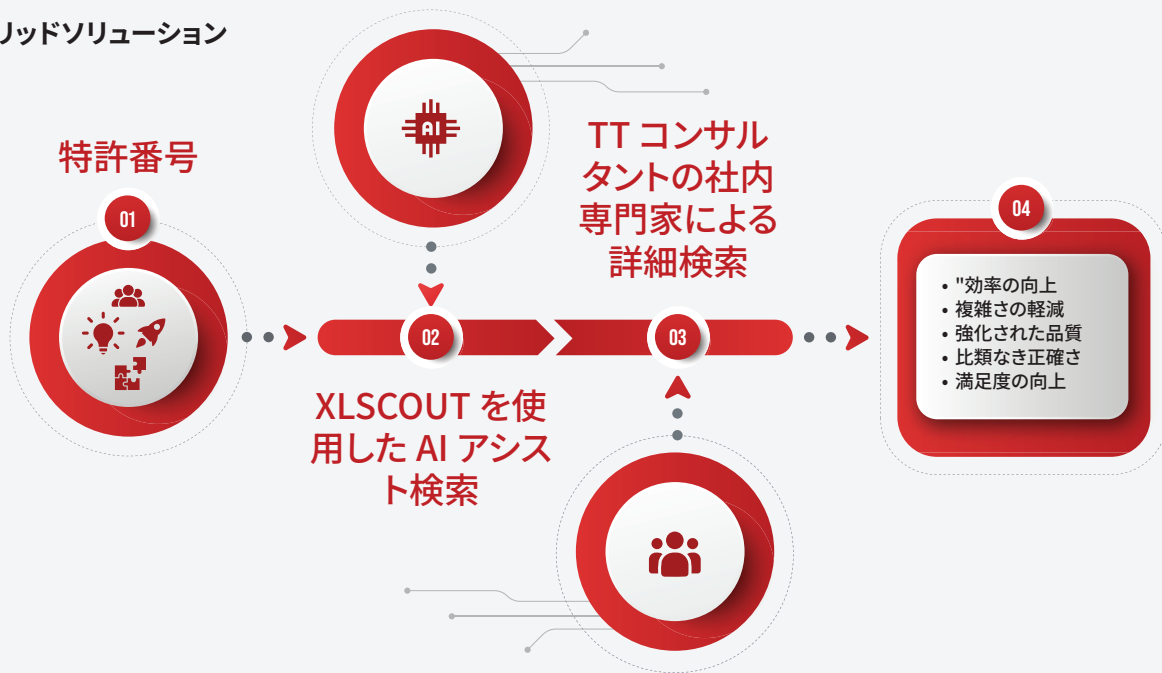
リッドソリューション

特許番号

01

AI

TT コンサルタントの社内専門家による詳細検索

02

03

XLSCOUT を使用した AI アシスト検索

04

• "効率の向上
• 複雑さの軽減
• 強化された品質
• 比類なき正確さ
• 満足度の向上